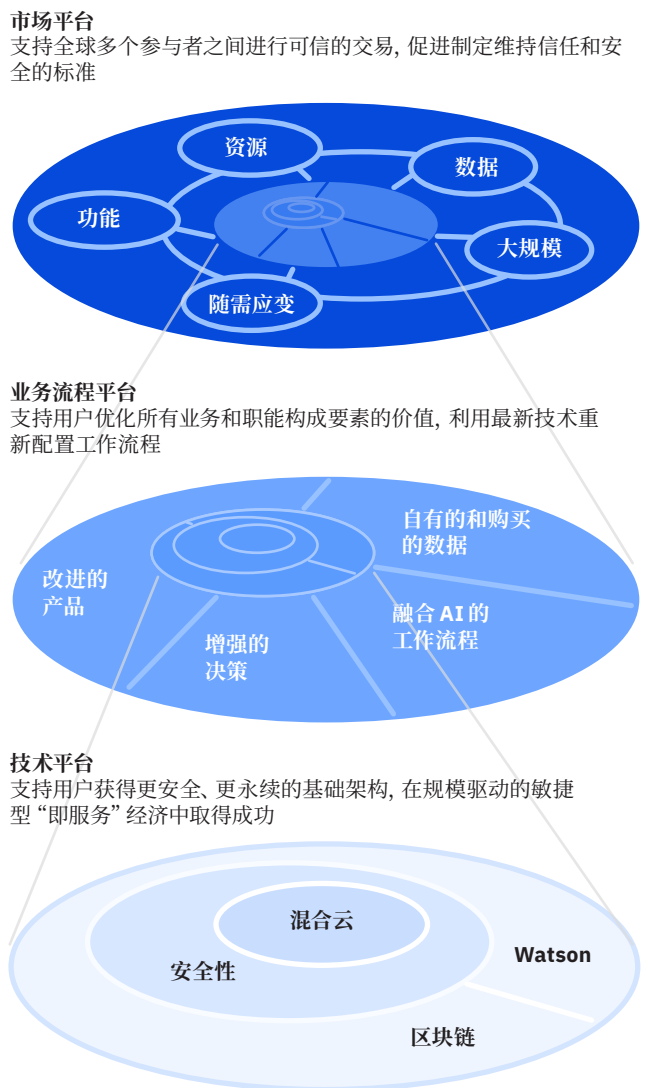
市场平台
支持全球多个参与者之间进行可信的交易, 促进制定维持信任和安全的标准

资源
数据
功能
大规模
随需应变

业务流程平台
支持用户优化所有业务和职能构成要素的价值, 利用最新技术重新配置工作流程

自有的和购买的数据
改进的产品
融合 AI 的工作流程
增强的决策

技术平台
支持用户获得更安全、更永续的基础架构, 在规模驱动的敏捷型 “即服务” 经济中取得成功

混合云
Watson
安全性
区块链